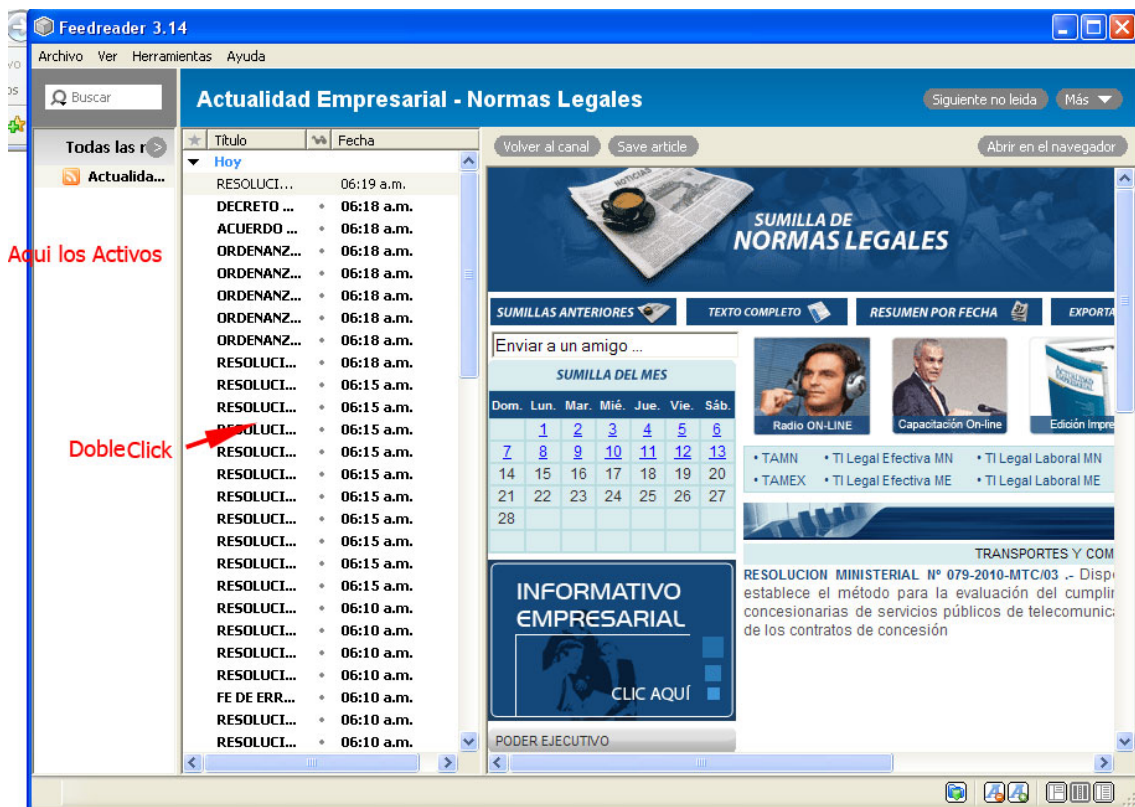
Feedreader 3.14

Archivo Ver Herramientas Ayuda

Buscar

Actualidad Empresarial - Normas Legales

Siguiente no leida Más

Todas las n

Actualida...

Aqui los Activos

DobleClick

| Título | Fecha |
|---|---|
| Hoy | |
| RESOLUCI... | 06:19 a.m. |
| DECRETO ... | 06:18 a.m. |
| ACUERDO ... | 06:18 a.m. |
| ORDENANZ... | 06:18 a.m. |
| ORDENANZ... | 06:18 a.m. |
| ORDENANZ... | 06:18 a.m. |
| ORDENANZ... | 06:18 a.m. |
| ORDENANZ... | 06:18 a.m. |
| RESOLUCI... | 06:18 a.m. |
| RESOLUCI... | 06:15 a.m. |
| RESOLUCI... | 06:15 a.m. |
| RESOLUCI... | 06:15 a.m. |
| RESOLUCI... | 06:15 a.m. |
| RESOLUCI... | 06:15 a.m. |
| RESOLUCI... | 06:15 a.m. |
| RESOLUCI... | 06:15 a.m. |
| RESOLUCI... | 06:15 a.m. |
| RESOLUCI... | 06:15 a.m. |
| RESOLUCI... | 06:15 a.m. |
| RESOLUCI... | 06:10 a.m. |
| RESOLUCI... | 06:10 a.m. |
| RESOLUCI... | 06:10 a.m. |
| RESOLUCI... | 06:10 a.m. |
| FE DE ERR... | 06:10 a.m. |
| RESOLUCI... | 06:10 a.m. |
| RESOLUCI... | 06:10 a.m. |

Volver al canal Save article Abrir en el navegador

NOTICIAS

SUMILLA DE NORMAS LEGALES

SUMILLAS ANTERIORES TEXTO COMPLETO RESUMEN POR FECHA EXPORTA

Enviar a un amigo ...

SUMILLA DEL MES

| Dom. | Lun. | Mar. | Mié. | Jue. | Vie. | Sáb. |
|---|---|---|---|---|---|---|
| | 1 | 2 | 3 | 4 | 5 | 6 |
| 7 | 8 | 9 | 10 | 11 | 12 | 13 |
| 14 | 15 | 16 | 17 | 18 | 19 | 20 |
| 21 | 22 | 23 | 24 | 25 | 26 | 27 |
| 28 | | | | | | |

Radio ON-LINE Capacitación On-line Edición Impre

• TAMN • TI Legal Efectiva MN • TI Legal Laboral MN
• TAMEX • TI Legal Efectiva ME • TI Legal Laboral ME

TRANSPORTES Y COM

RESOLUCION MINISTERIAL Nº 079-2010-MTC/03 .- Dispo establece el método para la evaluación del cumplir concesionarias de servicios públicos de telecomunic de los contratos de concesión

INFORMATIVO EMPRESARIAL

CLIC AQUÍ

PODER EJECUTIVO